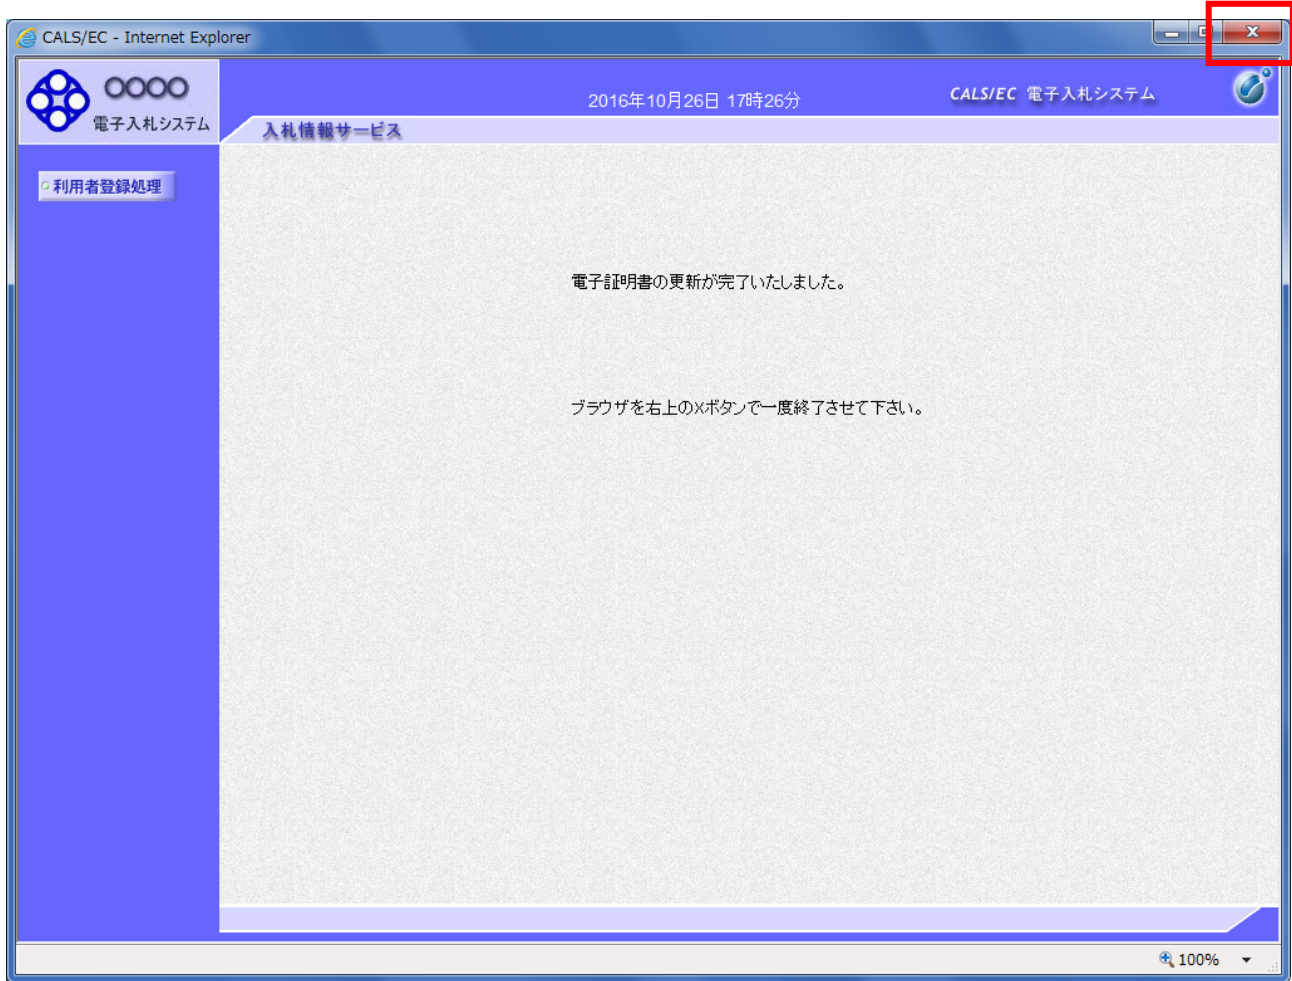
CALS/EC - Internet Explorer

○○○○
電子入札システム

2016年10月26日 17時26分

CALS/EC 電子入札システム

入札情報サービス

利用者登録処理

電子証明書の更新が完了いたしました。

ブラウザを右上の×ボタンで一度終了させて下さい。

100%